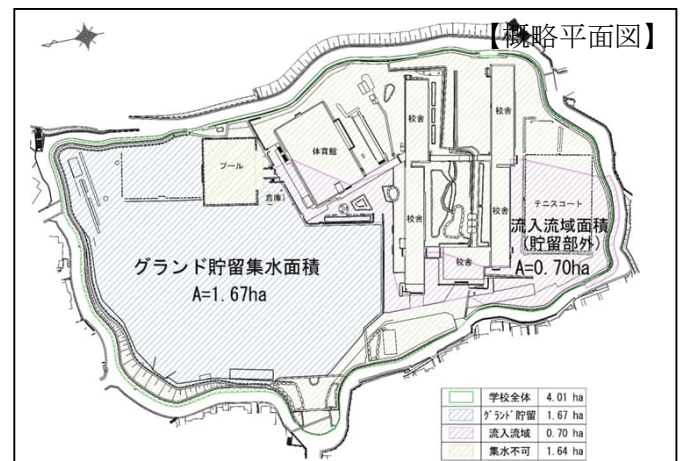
【概略平面図】

プール

体育館

倉庫

校舎

校舎

校舎

校舎

校舎

テニスコート

流入流域面積
（貯留部外）
A=0.70ha

グランド貯留集水面積
A=1.67ha

| | | |
|---|---|---|
| | 学校全体 | 4.01 ha |
| | ｸﾞﾗﾝﾄﾞ貯留 | 1.67 ha |
| | 流入流域 | 0.70 ha |
| | 集水不可 | 1.64 ha |